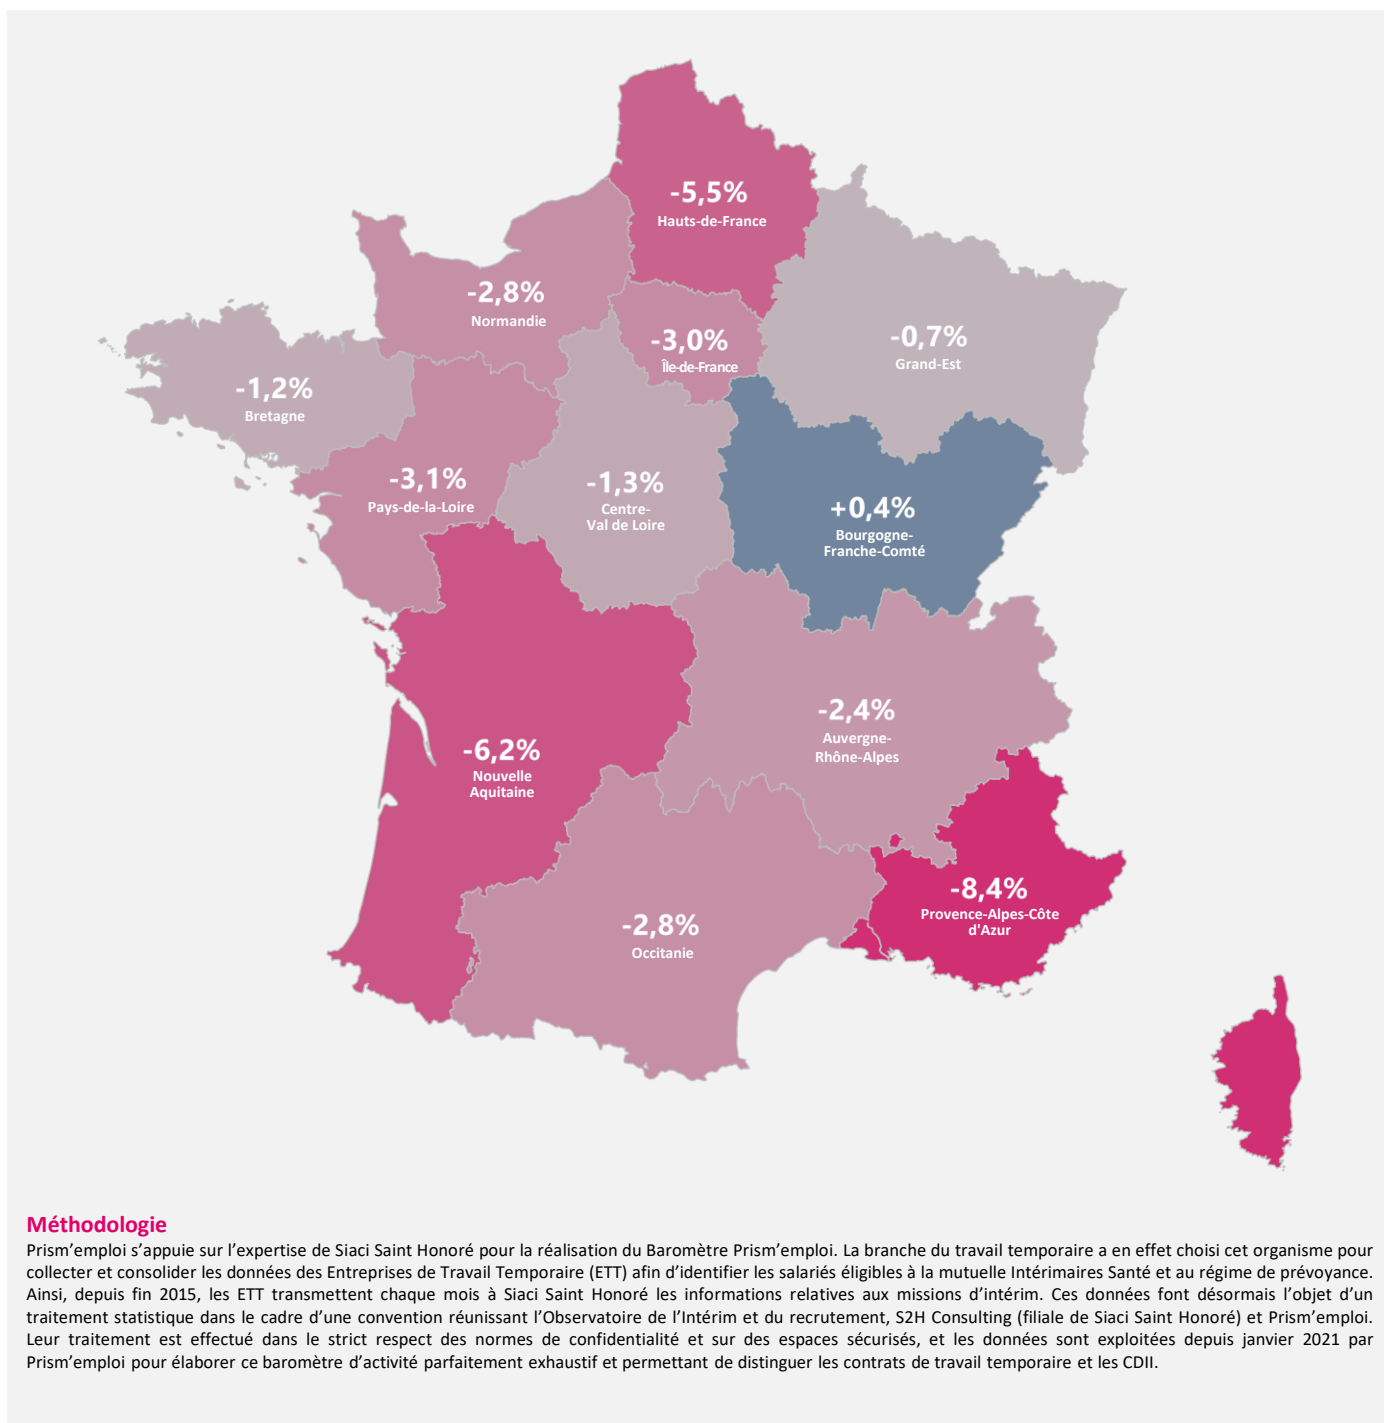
-5,5%
Hauts-de-France

-2,8%
Normandie

-3,0%
Île-de-France

-0,7%
Grand-Est

-1,2%
Bretagne

-3,1%
Pays-de-la-Loire

-1,3%
Centre-Val de Loire

+0,4%
Bourgogne-Franche-Comté

-2,4%
Auvergne-Rhône-Alpes

-6,2%
Nouvelle Aquitaine

-8,4%
Provence-Alpes-Côte d'Azur

-2,8%
Occitanie

Méthodologie
Prism’emploi s’appuie sur l’expertise de Siaci Saint Honoré pour la réalisation du Baromètre Prism’emploi. La branche du travail temporaire a en effet choisi cet organisme pour collecter et consolider les données des Entreprises de Travail Temporaire (ETT) afin d’identifier les salariés éligibles à la mutuelle Intérimaires Santé et au régime de prévoyance. Ainsi, depuis fin 2015, les ETT transmettent chaque mois à Siaci Saint Honoré les informations relatives aux missions d’intérim. Ces données font désormais l’objet d’un traitement statistique dans le cadre d’une convention réunissant l’Observatoire de l’Intérim et du recrutement, S2H Consulting (filiale de Siaci Saint Honoré) et Prism’emploi. Leur traitement est effectué dans le strict respect des normes de confidentialité et sur des espaces sécurisés, et les données sont exploitées depuis janvier 2021 par Prism’emploi pour élaborer ce baromètre d’activité parfaitement exhaustif et permettant de distinguer les contrats de travail temporaire et les CDII.